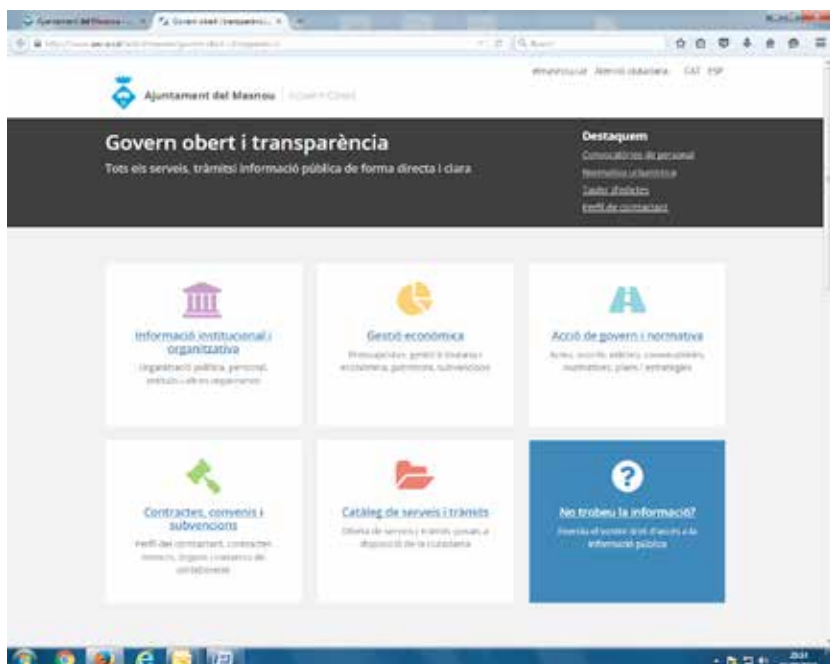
Ajuntament del Masnou | Govern obert i transparènci... ×

Ajuntament del Masnou

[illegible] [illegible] CAT ESP

Govern obert i transparència

Tots els serveis, tràmitsi informació pública de forma directa i clara

Destaquem
Convocatòries de personal
Normativa urbanística
Taulell d'edictes
Perfil de contractant

Informació institucional i organitzativa
Organització política, personal, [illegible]

Gestió econòmica
Pressupostos, gestió tributària i econòmica, patrimoni, subvencions

Acció de govern i normativa
Actes, acords, edictes, convocatòries, normatives, plans i estratègies

Contractes, convenis i subvencions
Perfil del contractant, contractes menors, òrgans i relacions de contractació

Catàleg de serveis i tràmits
Oferta de serveis i tràmits posats a disposició de la ciutadania

No trobeu la informació?
Exerciu el vostre dret d'accés a la informació pública